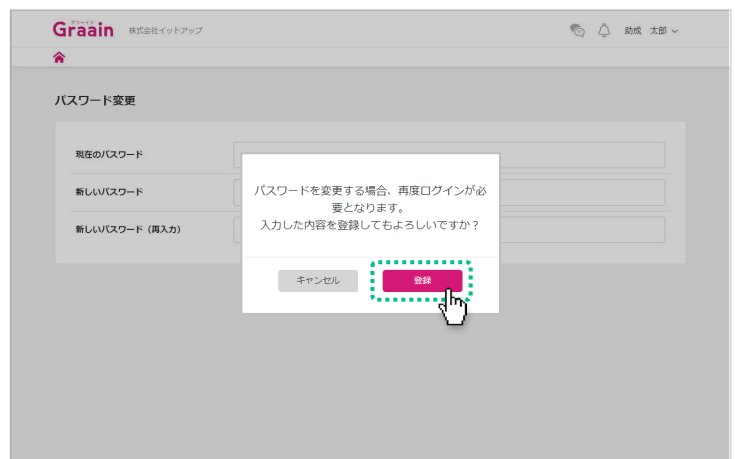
グラーイン
Graain 株式会社イットアップ

助成 太郎

パスワード変更

現在のパスワード

新しいパスワード

新しいパスワード（再入力）

パスワードを変更する場合、再度ログインが必要となります。
入力した内容を登録してもよろしいですか？

キャンセル

登録